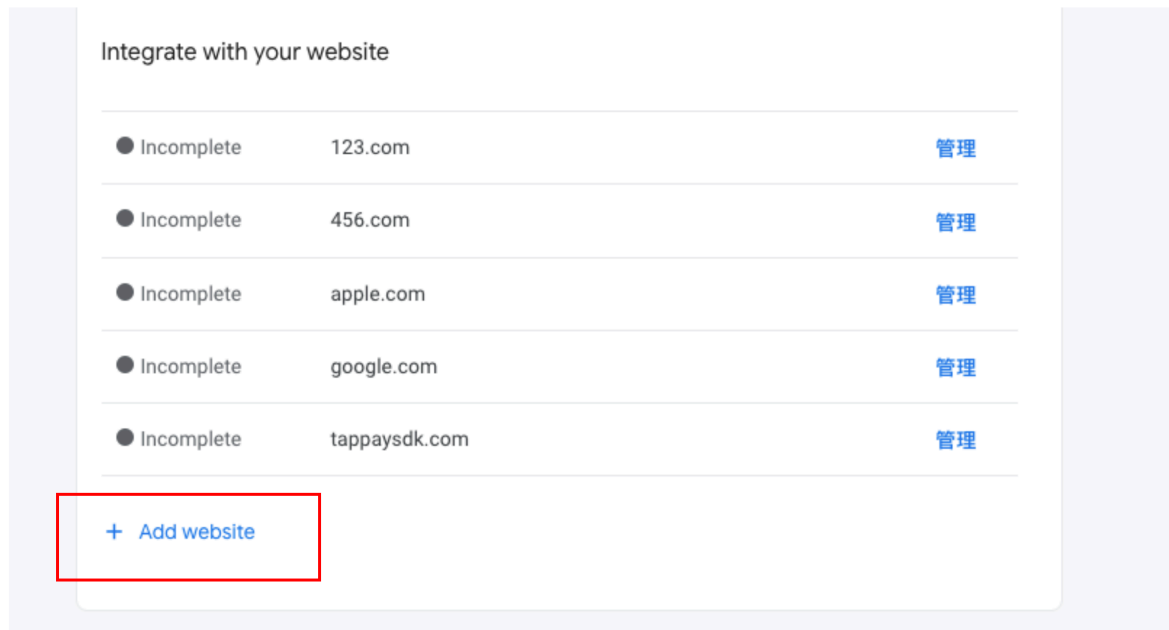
Integrate with your website

| | | |
|---|---|---|
| Incomplete | 123.com | 管理 |
| Incomplete | 456.com | 管理 |
| Incomplete | apple.com | 管理 |
| Incomplete | google.com | 管理 |
| Incomplete | tappaysdk.com | 管理 |

+ Add website